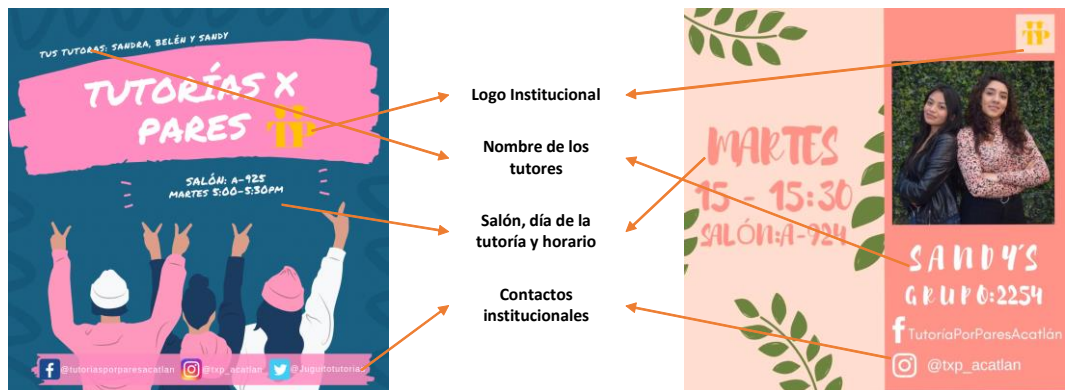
TUS TUTORAS: SANDRA, BELÉN Y SANDY

TUTORÍAS X PARES

SALÓN: A-925
MARTES 5:00-5:30PM

@tutoriasporparesacatlan @txp_acatlan_ @Jugurtotutoria

Logo Institucional

Nombre de los tutores

Salón, día de la tutoría y horario

Contactos institucionales

MARTES
15 - 15:30
SALÓN:A-924

SANDY'S
GRUPO:2254

TutoriaPorParesAcatlán

@txp_acatlan